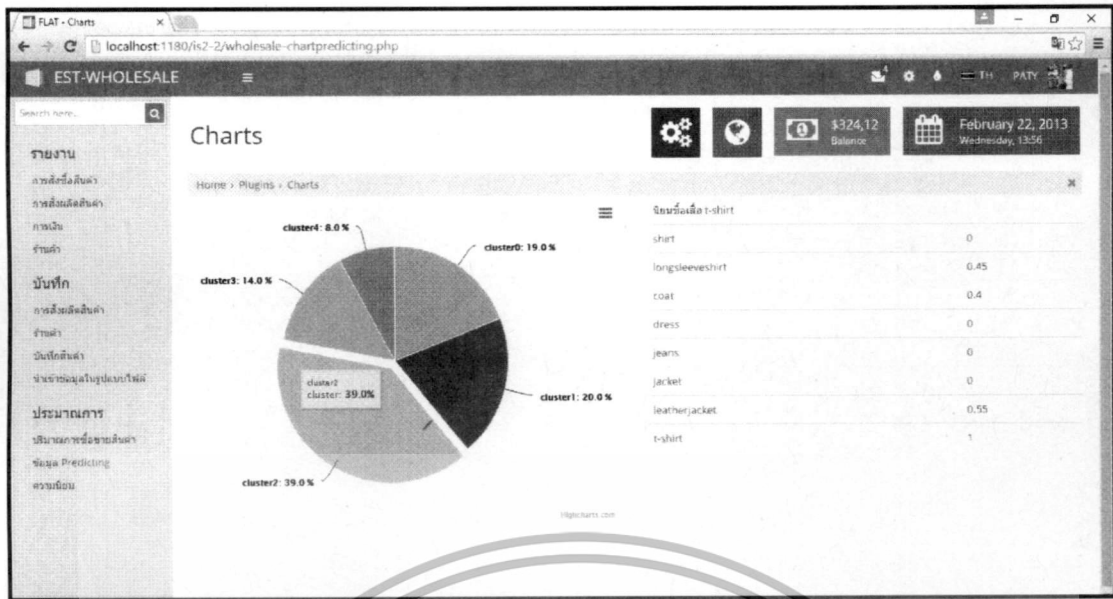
FLAT - Charts

localhost:1180/is2-2/wholesale-chartpredicting.php

EST-WHOLESALE

TH PATY

Search here...

รายงาน

การสั่งซื้อสินค้า

การสั่งผลิตสินค้า

การเงิน

ร้านค้า

บันทึก

การสั่งผลิตสินค้า

ร้านค้า

บันทึกสินค้า

นำเข้าข้อมูลในรูปแบบไฟล์

ประมาณการ

ปริมาณการซื้อขายสินค้า

ข้อมูล Predicting

ความนิยม

Charts

$324,12
Balance

February 22, 2013
Wednesday, 13:56

Home › Plugins › Charts

cluster4: 8.0 %

cluster0: 19.0 %

cluster3: 14.0 %

cluster2
cluster: 39.0%

cluster1: 20.0 %

cluster2: 39.0 %

Highcharts.com

| นิยมซื้อเสื้อ t-shirt | |
|---|---|
| shirt | 0 |
| longsleeveshirt | 0.45 |
| coat | 0.4 |
| dress | 0 |
| jeans | 0 |
| jacket | 0 |
| leatherjacket | 0.55 |
| t-shirt | 1 |